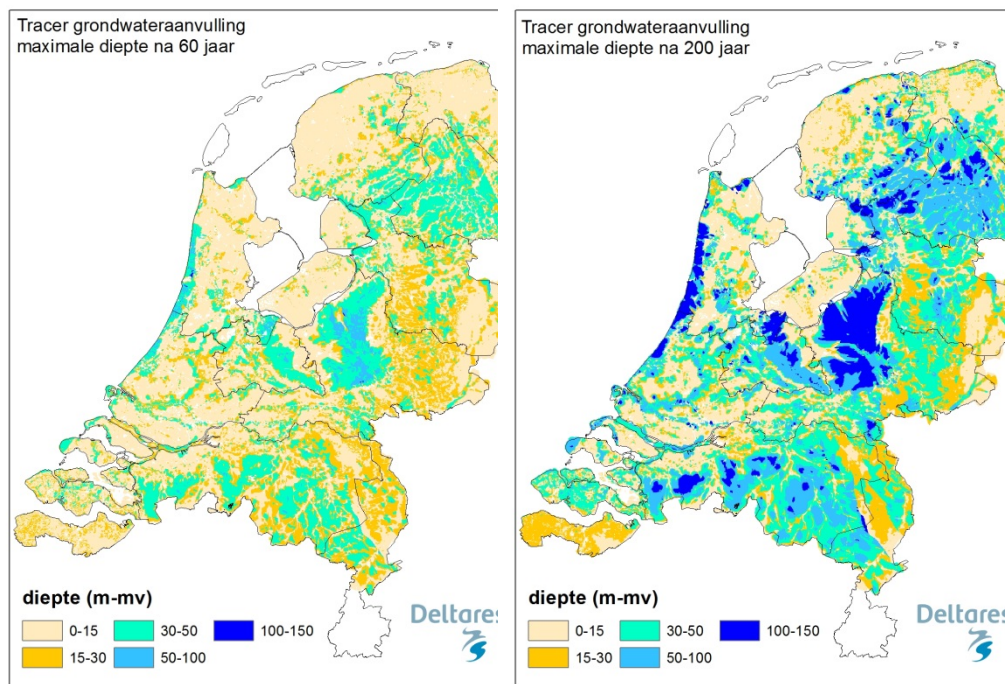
Tracer grondwateraanvulling
maximale diepte na 60 jaar

diepte (m-mv)
0-15
15-30
30-50
50-100
100-150

Deltares

Tracer grondwateraanvulling
maximale diepte na 200 jaar

diepte (m-mv)
0-15
15-30
30-50
50-100
100-150

Deltares